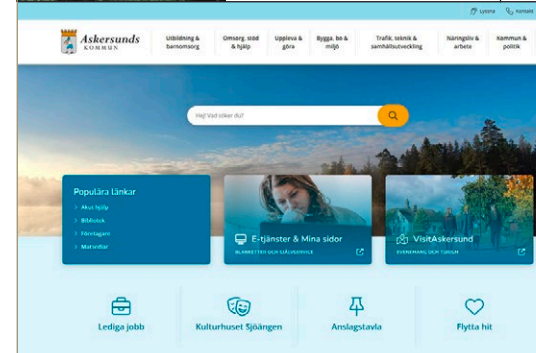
Lyssna Kontakt

Askersunds
KOMMUN

Utbildning & barnomsorg
Omsorg, stöd & hjälp
Uppleva & göra
Bygga, bo & miljö
Trafik, teknik & samhällsutveckling
Näringsliv & arbete
Kommun & politik

Hej! Vad söker du?

Populära länkar
Akut hjälp
Bibliotek
Företagare
Matsedlar

E-tjänster & Mina sidor
BLANKETTER OCH SJÄLVSERVICE

VisitAskersund
EVENEMANG OCH TURISM

Lediga jobb
Kulturhuset Sjöängen
Anslagstavla
Flytta hit